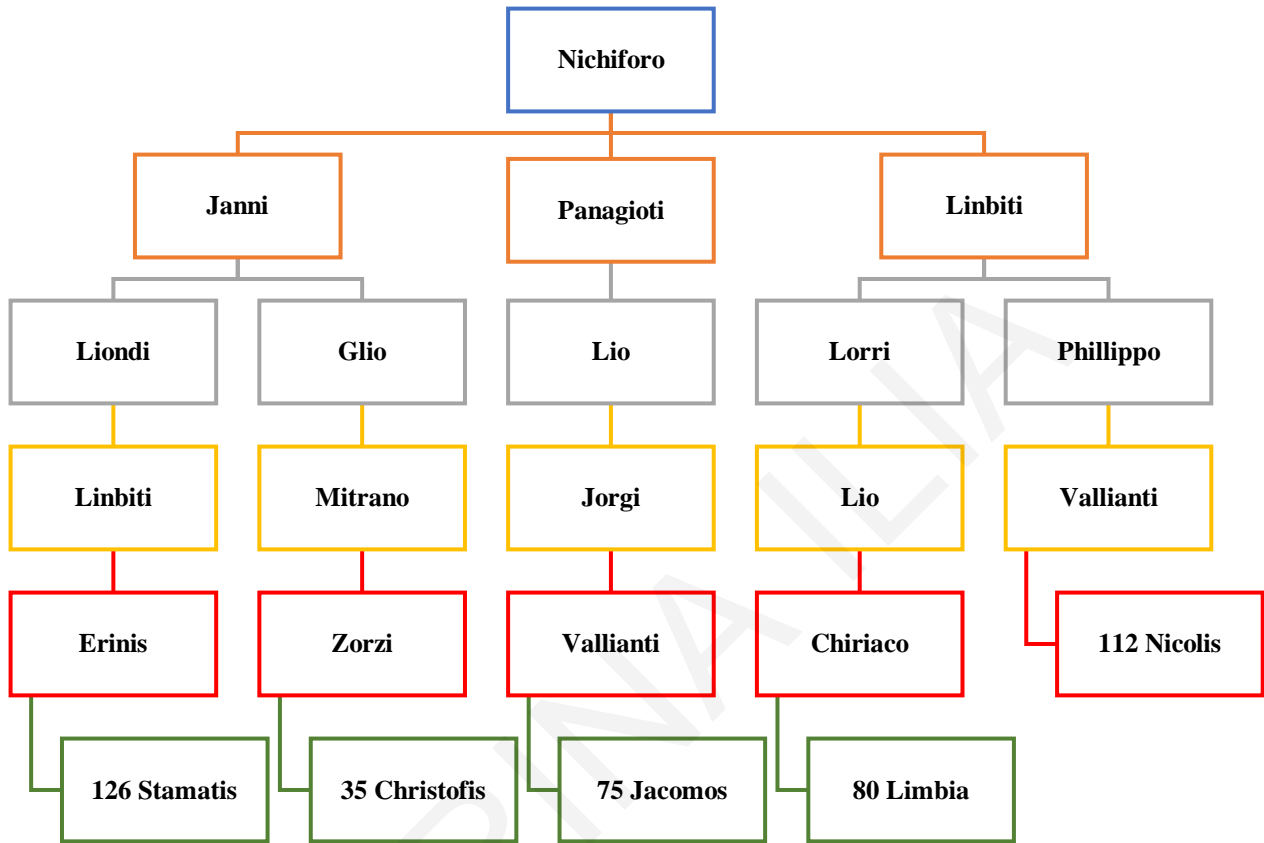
Nichiforo

Janni

Panagioti

Linbiti

Liondi

Glio

Lio

Lorri

Phillippo

Linbiti

Mitrano

Jorgi

Lio

Vallianti

Erinis

Zorzi

Vallianti

Chiriaco

112 Nicolis

126 Stamatis

35 Christofis

75 Jacomos

80 Limbia